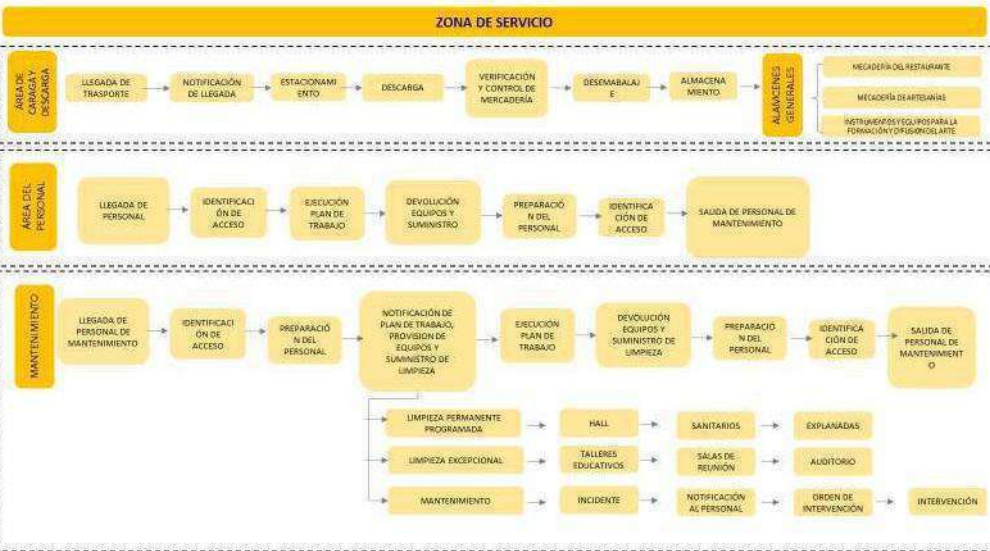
ZONA DE SERVICIO

AREA DE CARAGA Y DESCARGA

LLEGADA DE TRASPORTE

NOTIFICACIÓN DE LLEGADA

ESTACIONAMIENTO

DESCARGA

VERIFICACIÓN Y CONTROL DE MERCADERÍA

DESEMABALAJE

ALMACENAMIENTO

ALAMCENES GENERALES

MECADERÍA DEL RESTAURANTE

MECADERÍA DE ARTESANÍAS

INSTRUMENTOS Y EQUIPOS PARA LA FORMACIÓN Y DIFUSIÓN DEL ARTE

AREA DEL PERSONAL

LLEGADA DE PERSONAL

IDENTIFICACIÓN DE ACCESO

EJECUCIÓN PLAN DE TRABAJO

DEVOLUCIÓN EQUIPOS Y SUMINISTRO

PREPARACIÓN DEL PERSONAL

IDENTIFICACIÓN DE ACCESO

SALIDA DE PERSONAL DE MANTENIMIENTO

MANTENIMIENTO

LLEGADA DE PERSONAL DE MANTENIMIENTO

IDENTIFICACIÓN DE ACCESO

PREPARACIÓN DEL PERSONAL

NOTIFICACIÓN DE PLAN DE TRABAJO, PROVISION DE EQUIPOS Y SUMINISTRO DE LIMPIEZA

EJECUCIÓN PLAN DE TRABAJO

DEVOLUCIÓN EQUIPOS Y SUMINISTRO DE LIMPIEZA

PREPARACION DEL PERSONAL

IDENTIFICACIÓN DE ACCESO

SALIDA DE PERSONAL DE MANTENIMIENTO

LIMPIEZA PERMANENTE PROGRAMADA

HALL

SANITARIOS

EXPLANADAS

LIMPIEZA EXCEPCIONAL

TALLERES EDUCATIVOS

SALAS DE REUNIÓN

AUDITORIO

MANTENIMIENTO

INCIDENTE

NOTIFICACIÓN AL PERSONAL

ORDEN DE INTERVENCIÓN

INTERVENCIÓN